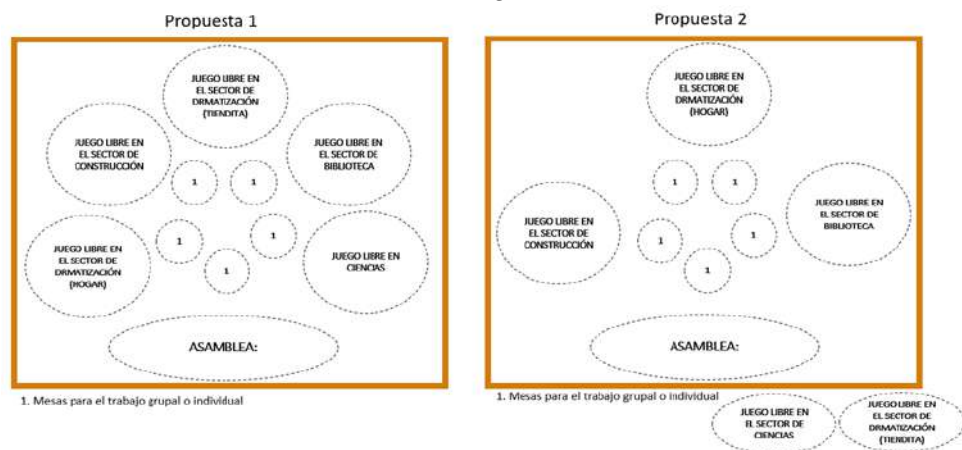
Propuesta 1

JUEGO LIBRE EN EL SECTOR DE DRMATIZACIÓN (TIENDITA)

JUEGO LIBRE EN EL SECTOR DE CONSTRUCCIÓN

JUEGO LIBRE EN EL SECTOR DE BIBLIOTECA

1 1

1 1

1

JUEGO LIBRE EN EL SECTOR DE DRMATIZACIÓN (HOGAR)

JUEGO LIBRE EN CIENCIAS

ASAMBLEA:

1. Mesas para el trabajo grupal o individual

Propuesta 2

JUEGO LIBRE EN EL SECTOR DE DRMATIZACIÓN (HOGAR)

1 1

JUEGO LIBRE EN EL SECTOR DE CONSTRUCCIÓN

1 1

1

JUEGO LIBRE EN EL SECTOR DE BIBLIOTECA

ASAMBLEA:

1. Mesas para el trabajo grupal o individual

JUEGO LIBRE EN EL SECTOR DE CIENCIAS

JUEGO LIBRE EN EL SECTOR DE DRMATIZACIÓN (TIENDITA)